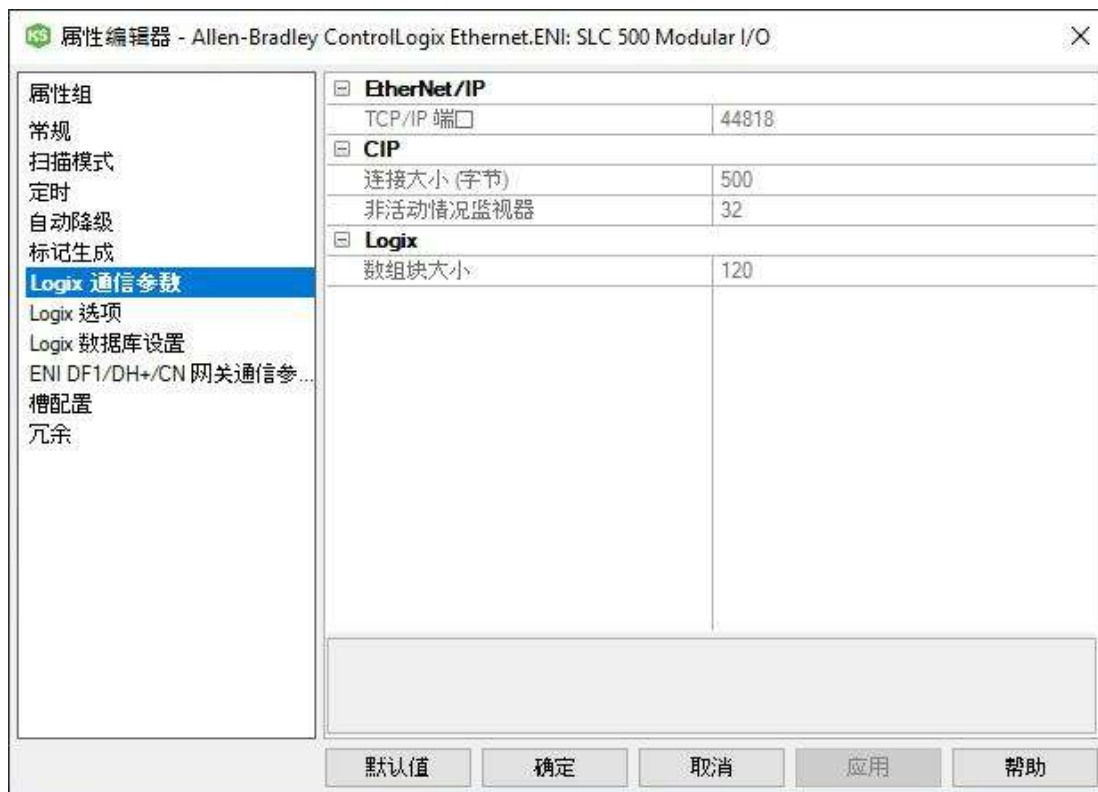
属性编辑器 - Allen-Bradley ControlLogix Ethernet.ENI: SLC 500 Modular I/O

属性组
常规
扫描模式
定时
自动降级
标记生成
Logix 通信参数
Logix 选项
Logix 数据库设置
ENI DF1/DH+/CN 网关通信参...
槽配置
冗余

| EtherNet/IP | |
|---|---|
| TCP/IP 端口 | 44818 |
| CIP | |
| 连接大小 (字节) | 500 |
| 非活动情况监视器 | 32 |
| Logix | |
| 数组块大小 | 120 |

默认值 确定 取消 应用 帮助